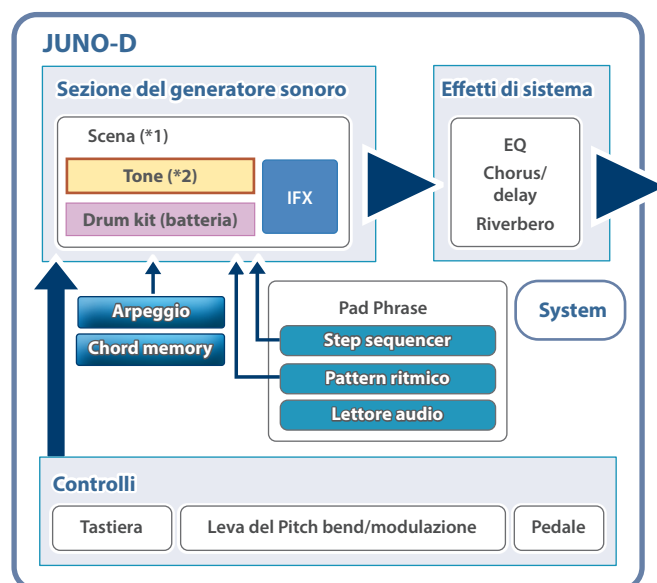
JUNO-D

Sezione del generatore sonoro

Scena (*1)

Tone (*2)

Drum kit (batteria)

IFX

Effetti di sistema

EQ

Chorus/ delay

Riverbero

Arpeggio

Chord memory

Pad Phrase

Step sequencer

Pattern ritmico

Lettore audio

System

Controlli

Tastiera

Leva del Pitch bend/modulazione

Pedale